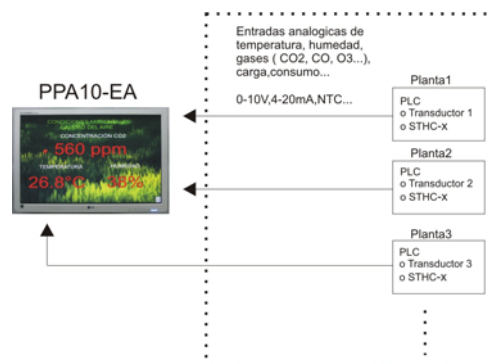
Entradas analogicas de temperatura, humedad, gases ( CO2, CO, O3...), carga,consumo...

0-10V,4-20mA,NTC...

PPA10-EA

CONDICIONES AMBIENTALES CALIDAD DEL AIRE
CONCENTRACION CO2
560 ppm
TEMPERATURA
HUMEDAD
26.8°C
38%

Planta1
PLC
o Transductor 1
o STHC-x

Planta2
PLC
o Transductor 2
o STHC-x

Planta3
PLC
o Transductor 3
o STHC-x